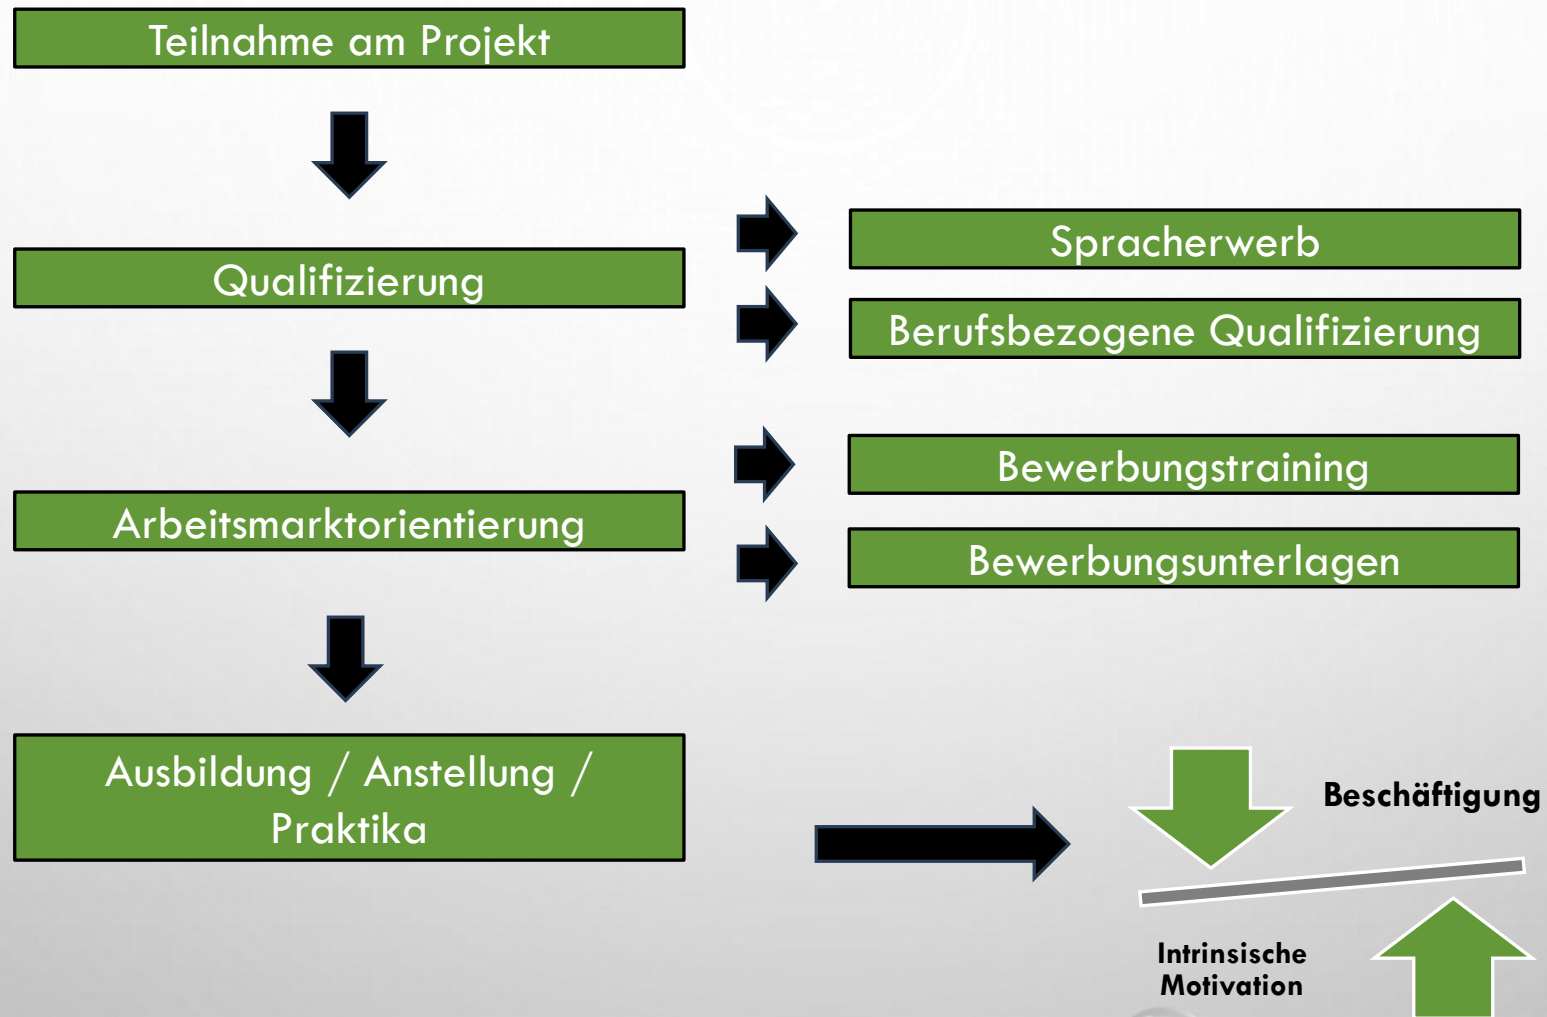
Teilnahme am Projekt

Qualifizierung

Arbeitsmarktorientierung

Ausbildung / Anstellung / Praktika

Spracherwerb

Berufsbezogene Qualifizierung

Bewerbungstraining

Bewerbungsunterlagen

Beschäftigung

Intrinsische Motivation